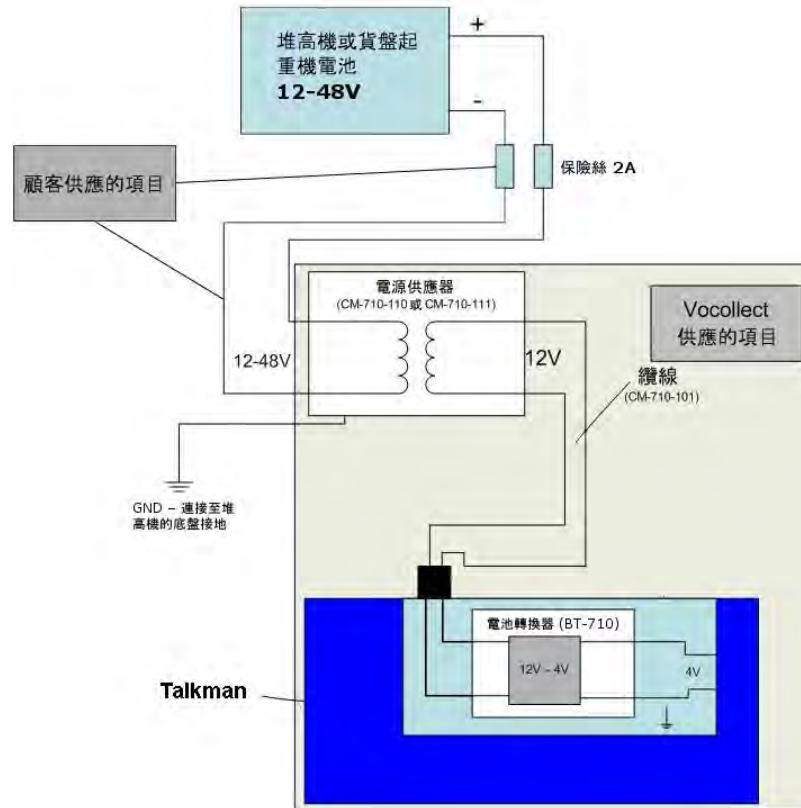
堆高機或貨盤起重機電池
12-48V

+

-

顧客供應的項目

保險絲 2A

電源供應器
(CM-710-110 或 CM-710-111)

Vocollect
供應的項目

12-48V

12V

纜線
(CM-710-101)

GND – 連接至堆高機的底盤接地

電池轉換器 (BT-710)

12V - 4V

4V

Talkman